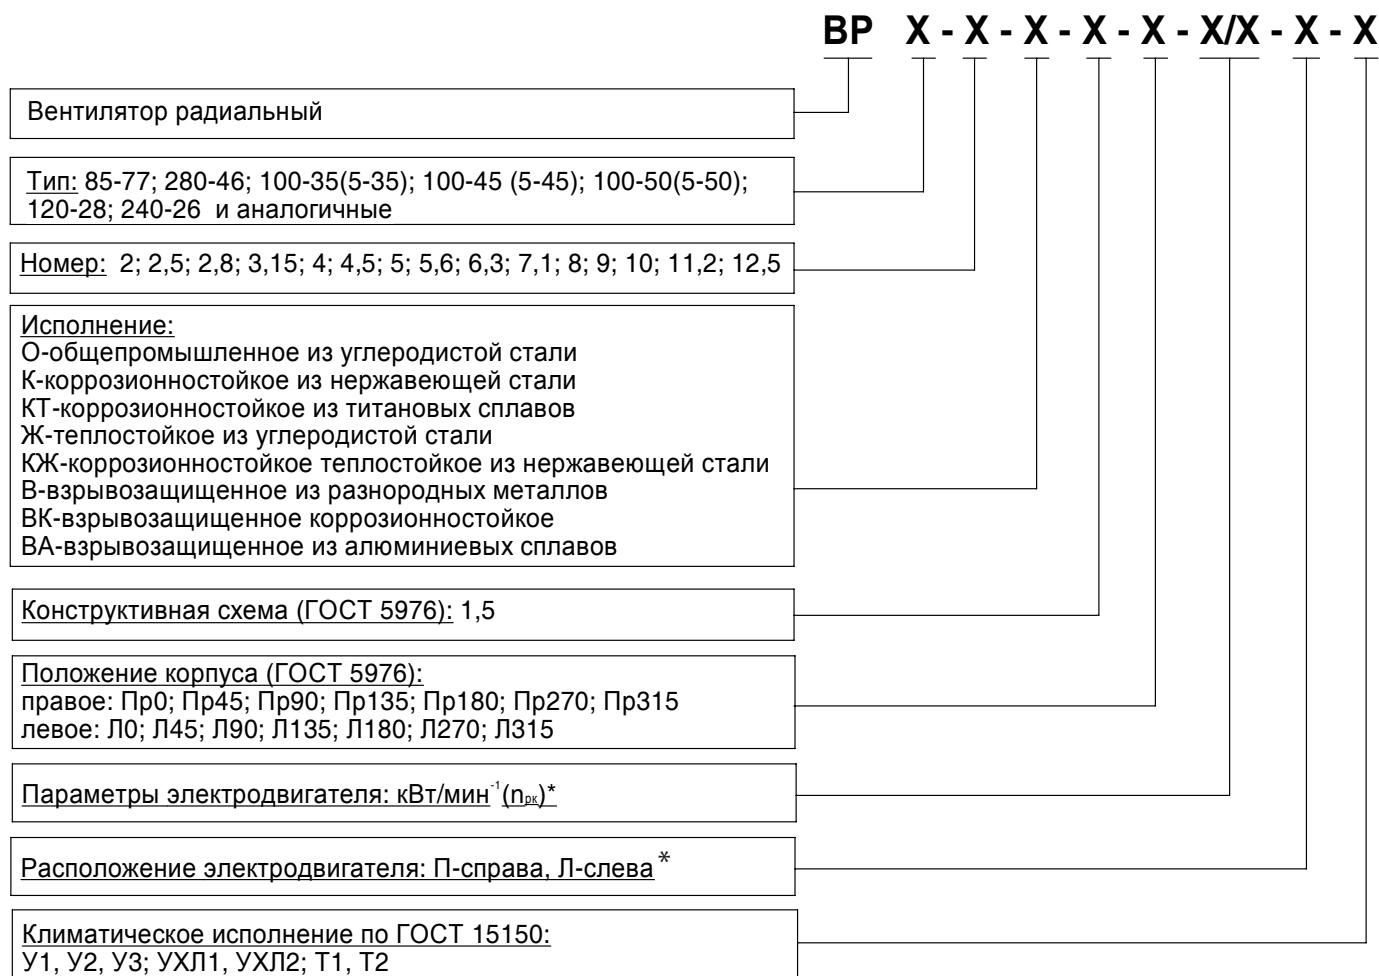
ВР Х - Х - Х - Х - Х - Х - Х/Х - Х - Х

Вентилятор радиальный

Тип: 85-77; 280-46; 100-35(5-35); 100-45 (5-45); 100-50(5-50); 120-28; 240-26 и аналогичные

Номер: 2; 2,5; 2,8; 3,15; 4; 4,5; 5; 5,6; 6,3; 7,1; 8; 9; 10; 11,2; 12,5

Исполнение:
О-общепромышленное из углеродистой стали
К-коррозионностойкое из нержавеющей стали
КТ-коррозионностойкое из титановых сплавов
Ж-теплостойкое из углеродистой стали
КЖ-коррозионностойкое теплостойкое из нержавеющей стали
В-взрывозащищенное из разнородных металлов
ВК-взрывозащищенное коррозионностойкое
ВА-взрывозащищенное из алюминиевых сплавов

Конструктивная схема (ГОСТ 5976): 1,5

Положение корпуса (ГОСТ 5976):
правое: Пр0; Пр45; Пр90; Пр135; Пр180; Пр270; Пр315
левое: Л0; Л45; Л90; Л135; Л180; Л270; Л315

Параметры электродвигателя: кВт/мин$^{-1}$($n_{рк}$)*

Расположение электродвигателя: П-справа, Л-слева *

Климатическое исполнение по ГОСТ 15150:
У1, У2, У3; УХЛ1, УХЛ2; Т1, Т2